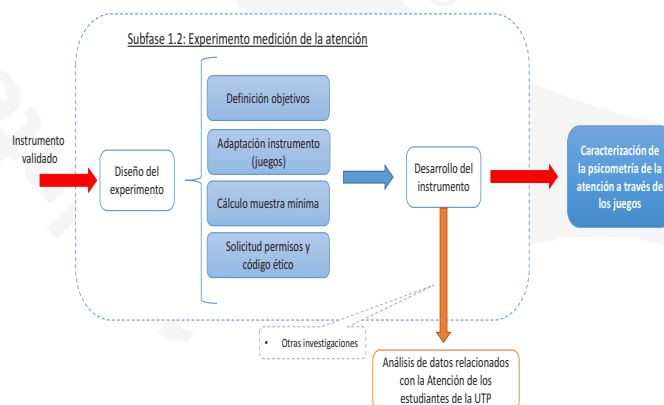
Subfase 1.2: Experimento medición de la atención

Instrumento validado

Diseño del experimento

Definición objetivos

Adaptación instrumento (juegos)

Cálculo muestra mínima

Solicitud permisos y código ético

Desarrollo del instrumento

Caracterización de la psicometría de la atención a través de los juegos

• Otras investigaciones

Análisis de datos relacionados con la Atención de los estudiantes de la UTP